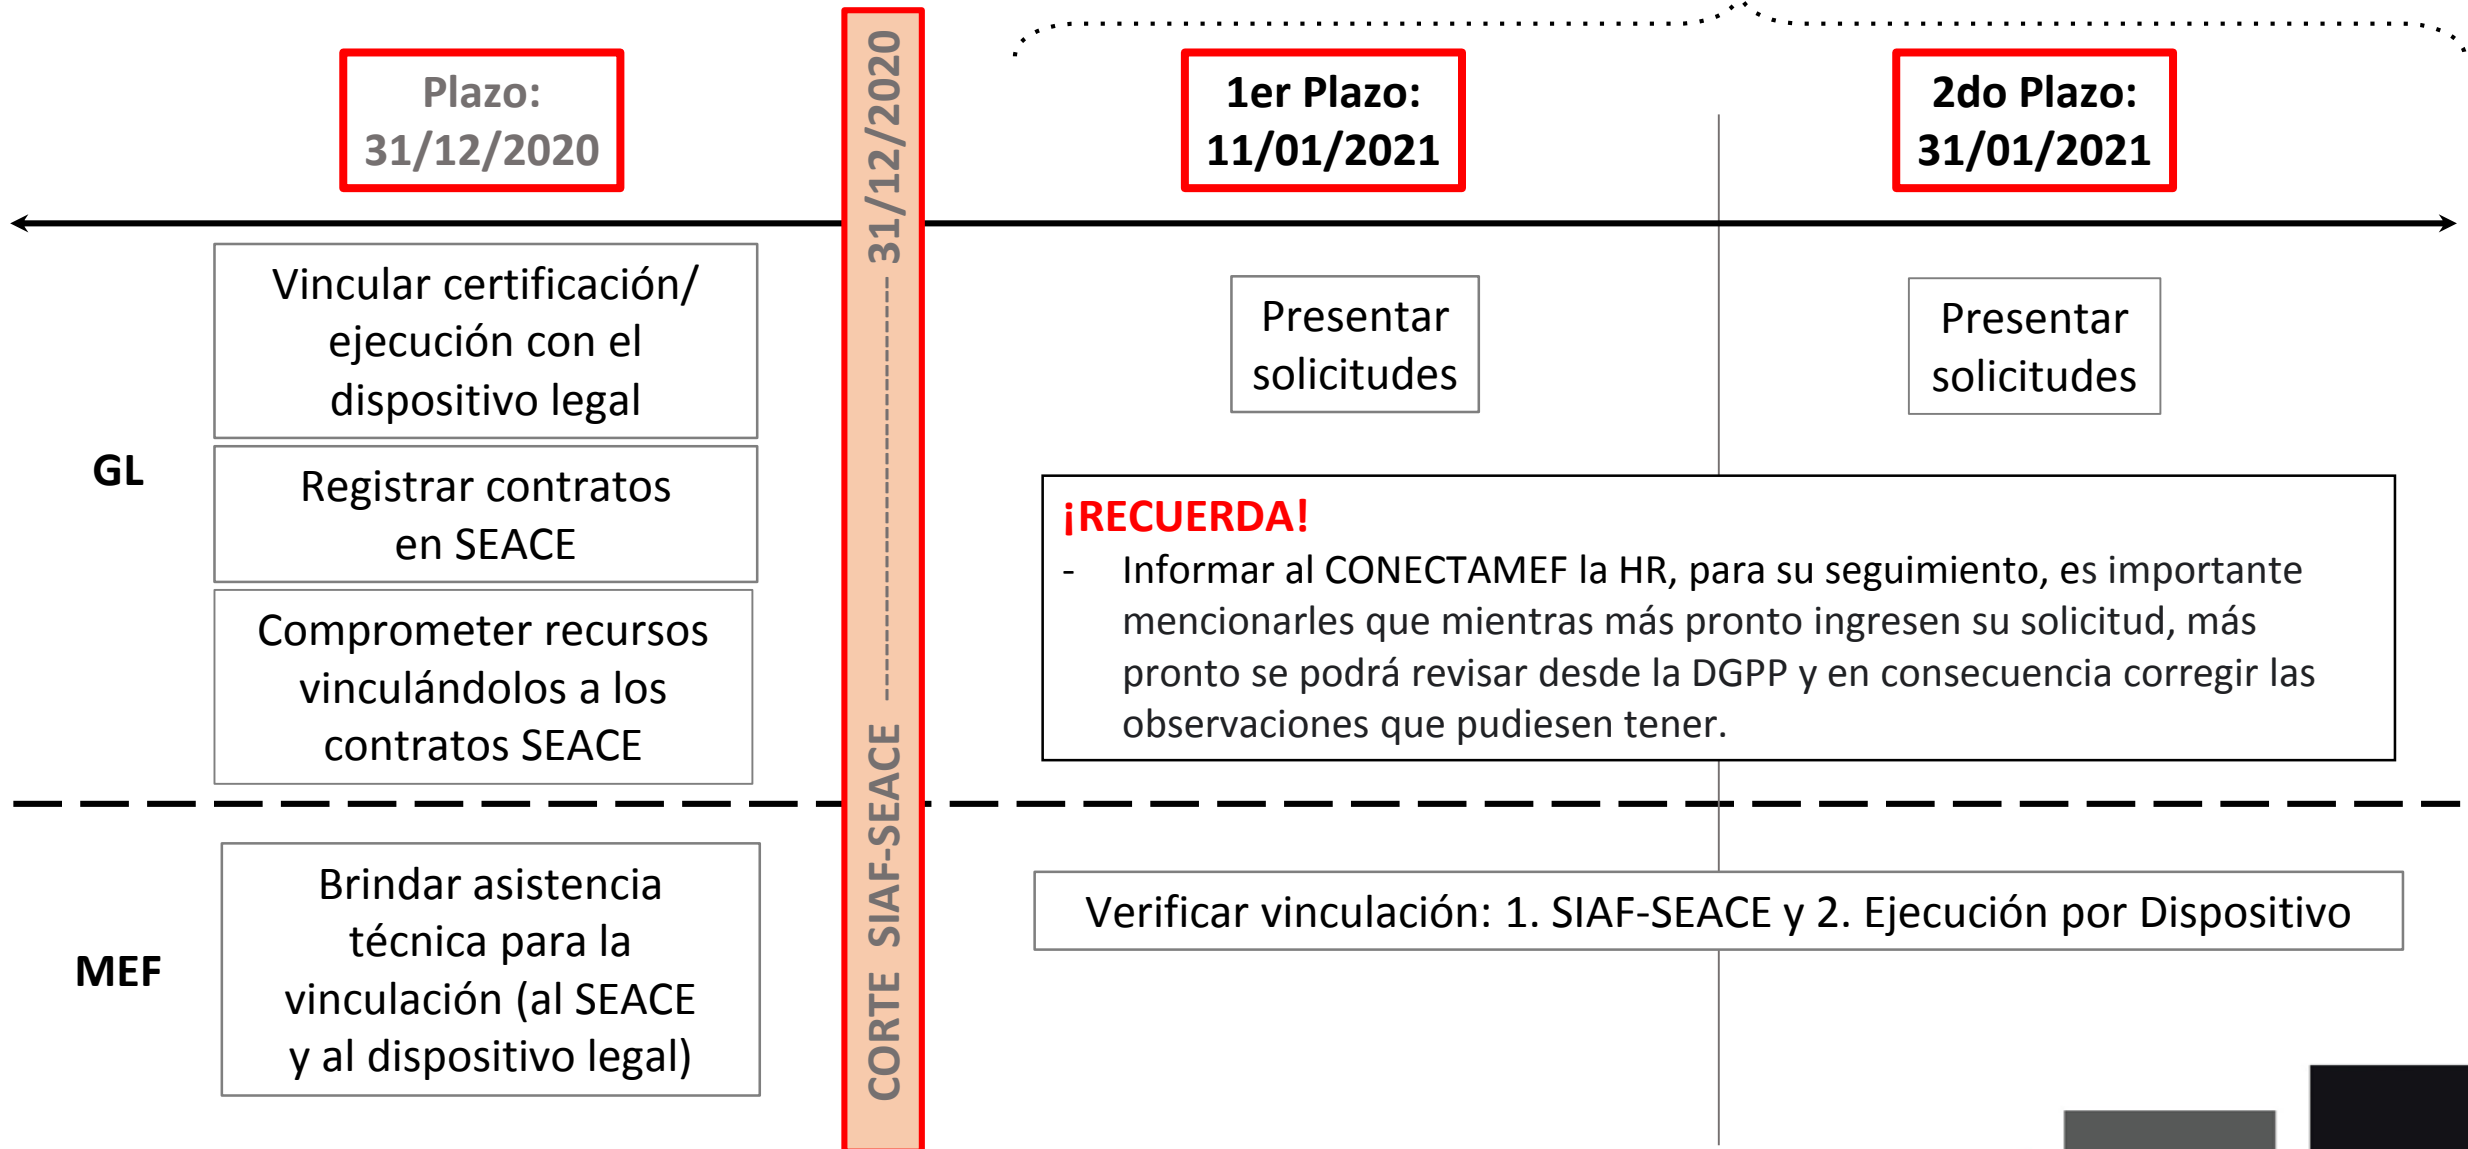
Plazo:
31/12/2020

CORTE SIAF-SEACE 31/12/2020

1er Plazo:
11/01/2021

2do Plazo:
31/01/2021

GL

Vincular certificación/ ejecución con el dispositivo legal

Registrar contratos en SEACE

Comprometer recursos vinculándolos a los contratos SEACE

Presentar solicitudes

Presentar solicitudes

¡RECUERDA!
- Informar al CONECTAMEF la HR, para su seguimiento, es importante mencionarles que mientras más pronto ingresen su solicitud, más pronto se podrá revisar desde la DGPP y en consecuencia corregir las observaciones que pudiesen tener.

MEF

Brindar asistencia técnica para la vinculación (al SEACE y al dispositivo legal)

Verificar vinculación: 1. SIAF-SEACE y 2. Ejecución por Dispositivo